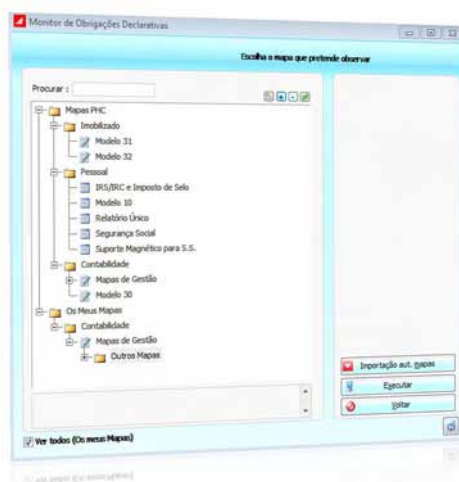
Monitor de Obrigações Declarativas

Escolha o mapa que pretende observar

Procurar :

Mapas PHC
Imobilizado
Modelo 31
Modelo 32
Pessoal
IRS/IRC e Imposto de Selo
Modelo 10
Relatório Único
Segurança Social
Suporte Magnético para S.S.
Contabilidade
Mapas de Gestão
Modelo 30
Os Meus Mapas
Contabilidade
Mapas de Gestão
Outros Mapas

Importação aut. mapas
Executar
Voltar

Ver todos (Os meus Mapas)